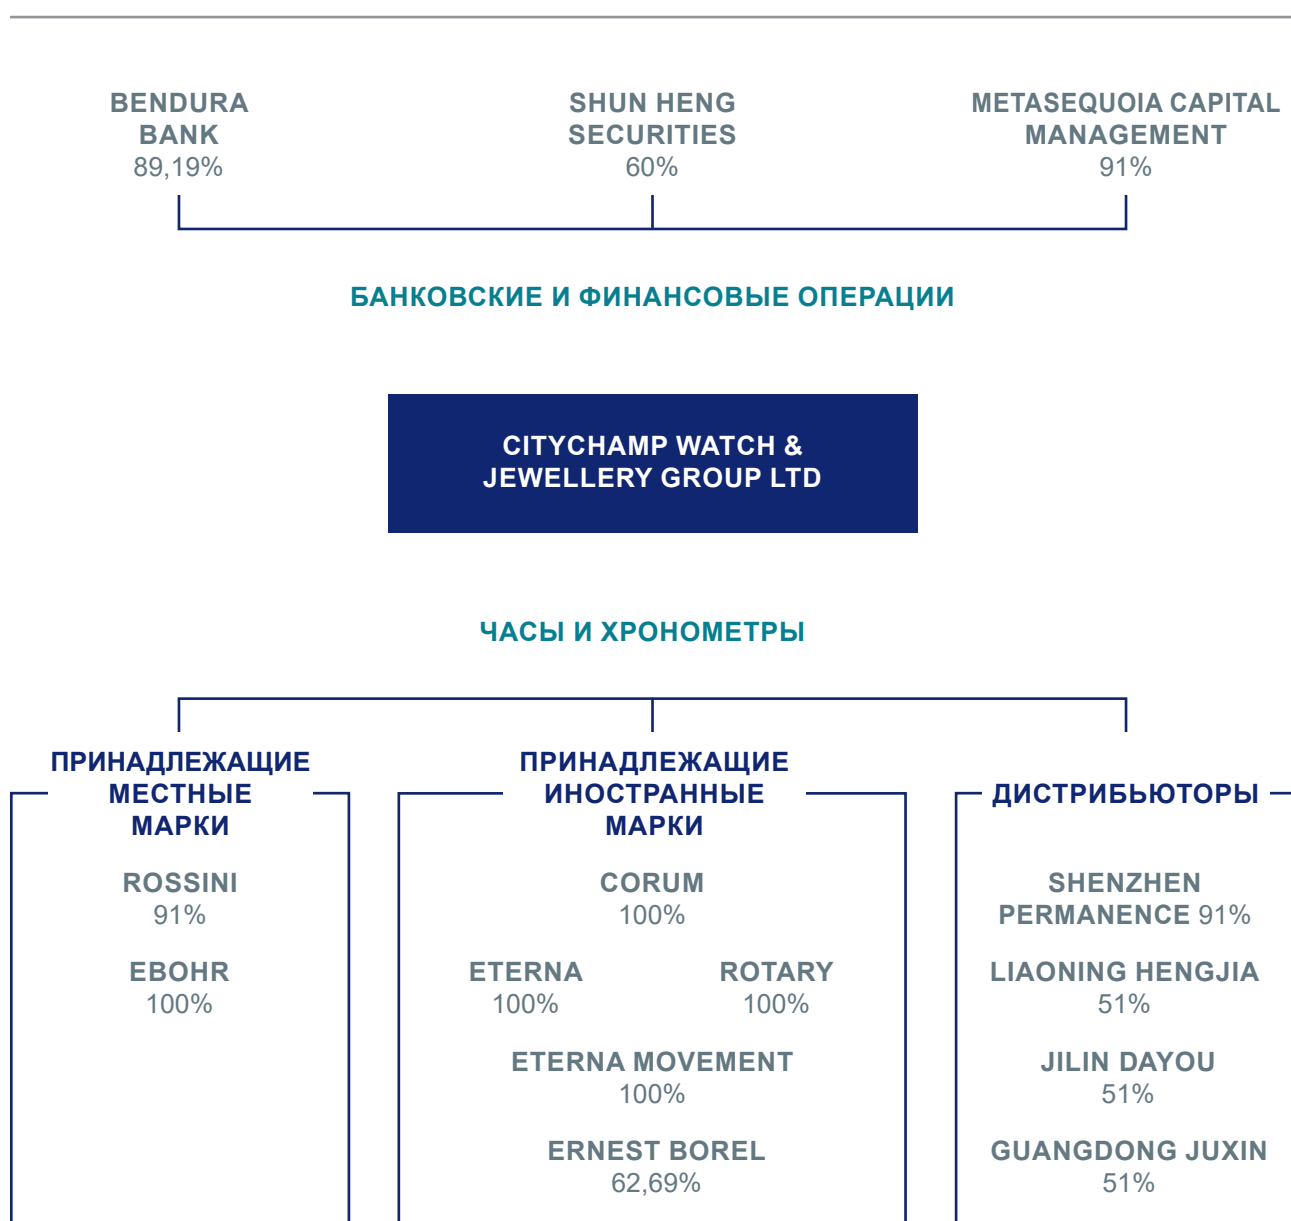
BENDURA BANK
89,19%

SHUN HENG SECURITIES
60%

METASEQUOIA CAPITAL MANAGEMENT
91%

БАНКОВСКИЕ И ФИНАНСОВЫЕ ОПЕРАЦИИ

CITYCHAMP WATCH & JEWELLERY GROUP LTD

ЧАСЫ И ХРОНОМЕТРЫ

ПРИНАДЛЕЖАЩИЕ МЕСТНЫЕ МАРКИ

ROSSINI
91%

EBOHR
100%

ПРИНАДЛЕЖАЩИЕ ИНОСТРАННЫЕ МАРКИ

CORUM
100%

ETERNA
100%

ROTARY
100%

ETERNA MOVEMENT
100%

ERNEST BOREL
62,69%

ДИСТРИБЬЮТОРЫ

SHENZHEN PERMANENCE 91%

LIAONING HENGJIA
51%

JILIN DAYOU
51%

GUANGDONG JUXIN
51%